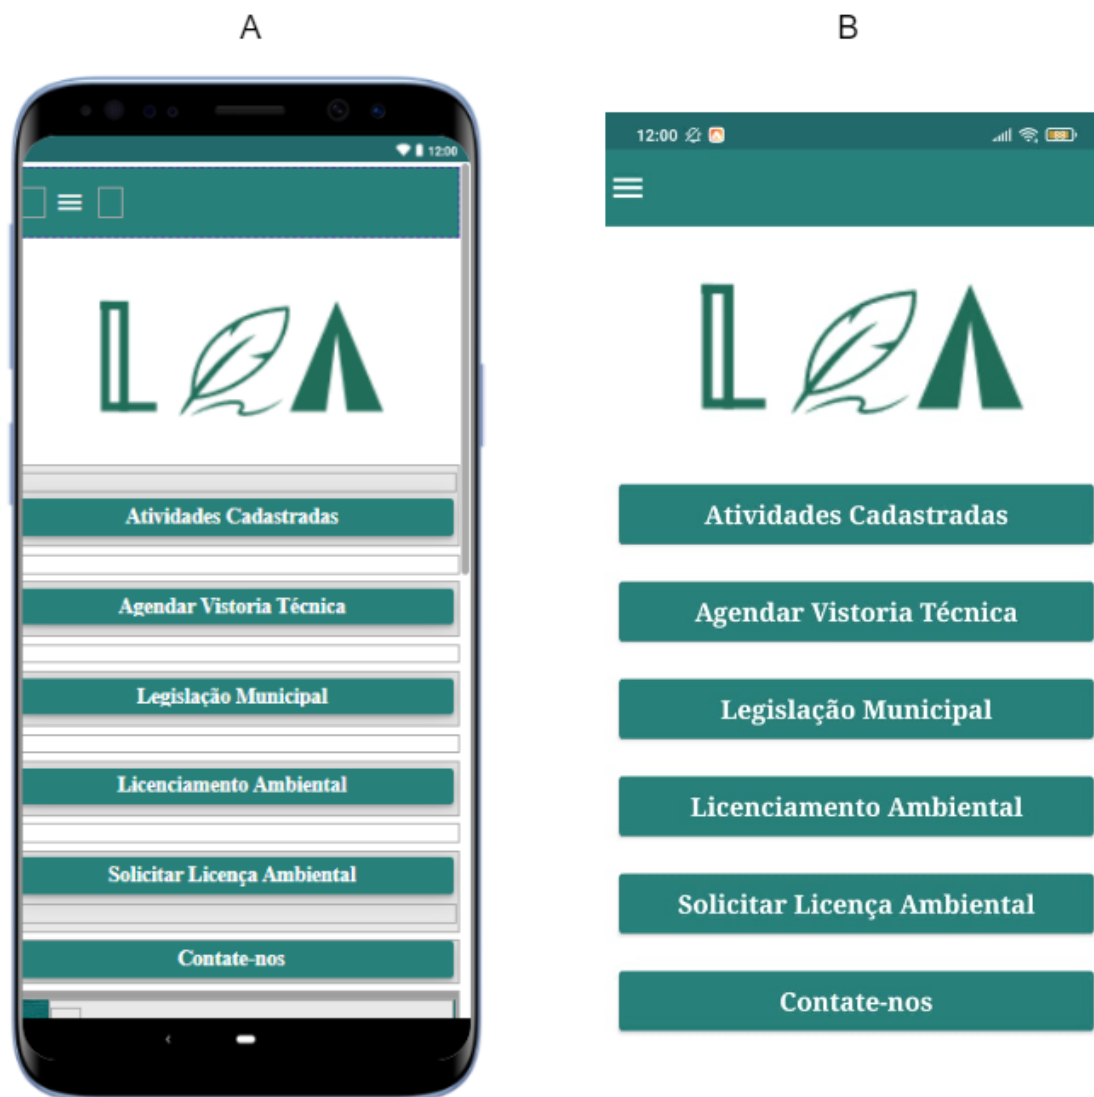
A

12:00

L A

Atividades Cadastradas

Agendar Vistoria Técnica

Legislação Municipal

Licenciamento Ambiental

Solicitar Licença Ambiental

Contate-nos

B

12:00

L A

Atividades Cadastradas

Agendar Vistoria Técnica

Legislação Municipal

Licenciamento Ambiental

Solicitar Licença Ambiental

Contate-nos